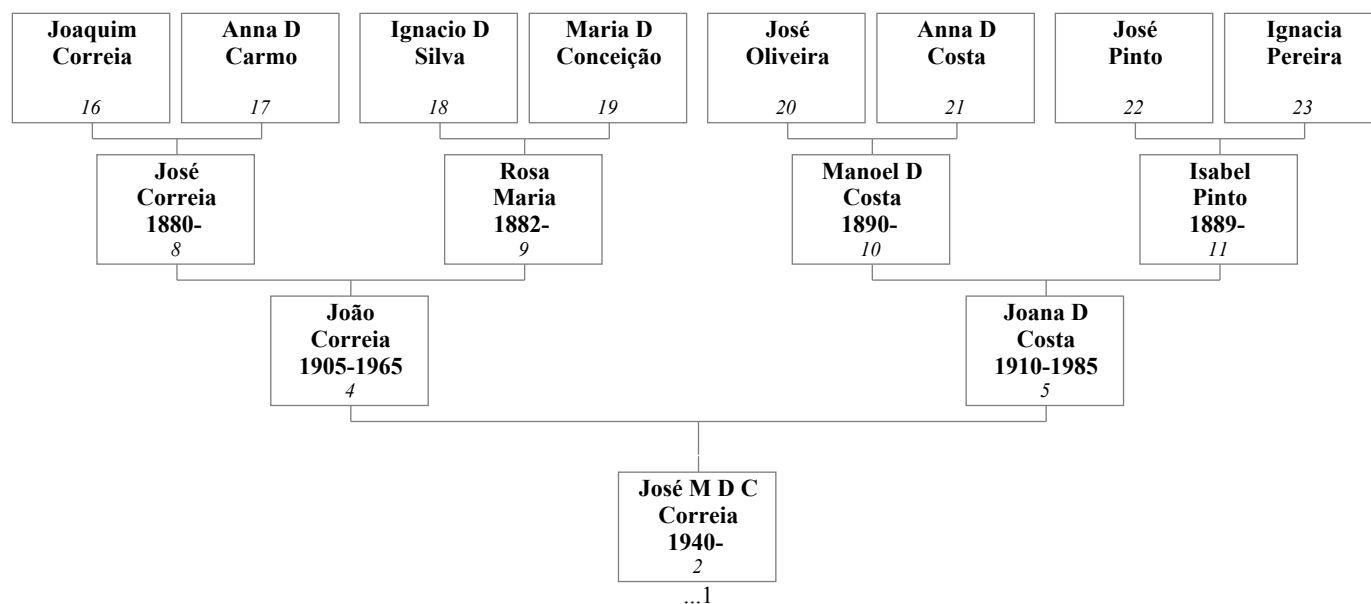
Joaquim Correia
16

Anna D Carmo
17

Ignacio D Silva
18

Maria D Conceição
19

José Oliveira
20

Anna D Costa
21

José Pinto
22

Ignacia Pereira
23

José Correia
1880-
8

Rosa Maria
1882-
9

Manoel D Costa
1890-
10

Isabel Pinto
1889-
11

João Correia
1905-1965
4

Joana D Costa
1910-1985
5

José M D C Correia
1940-
2

...1